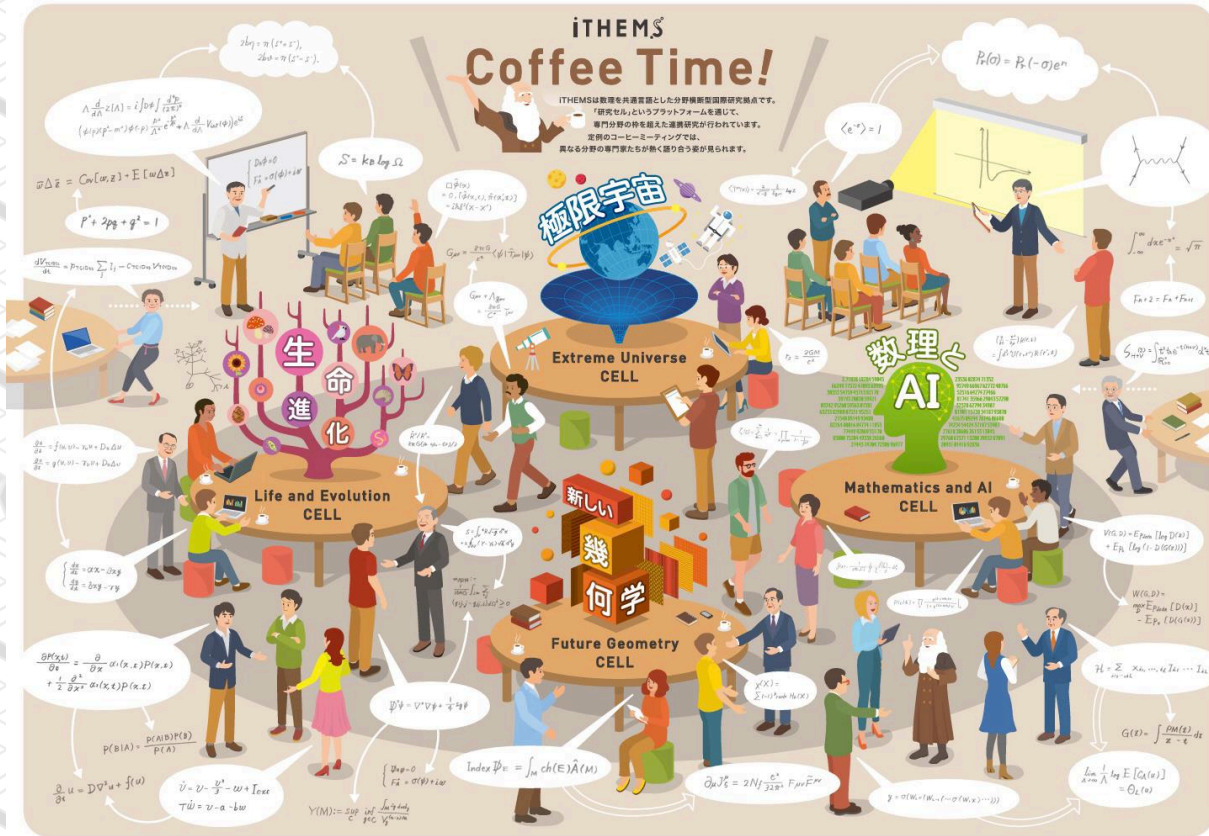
iTHEMS

Coffee Time!

iTHEMSは数理を共通言語とした分野横断型国際研究拠点です。「研究セル」というプラットフォームを通じて、専門分野の枠を超えた連携研究が行われています。定例のコーヒーミーティングでは、異なる分野の専門家たちが熱く語り合う姿が見られます。

極限宇宙

Extreme Universe CELL

生命進化

Life and Evolution CELL

数理とAI

Mathematics and AI CELL

新しい幾何学

Future Geometry CELL

$S = k_B \log \Omega$

$P^2 + 2pq + q^2 = 1$

$\langle e^{-\sigma} \rangle = 1$

$P_F(\sigma) = P_R(-\sigma)e^{\sigma}$

$\int_{-\infty}^{\infty} dx e^{-x^2} = \sqrt{\pi}$

$F_A + 2 = F_V + F_{ext}$

$r_s = \frac{2GM}{c^2}$

$P(B|A) = \frac{P(A|B)P(B)}{P(A)}$

$\frac{\partial}{\partial t} u = D\nabla^2 u + f(u)$

$\Psi^2 \phi = \nabla^* \nabla \phi + \frac{1}{4} s \phi$

$\text{Index } \mathcal{D}_E = \int_M ch(E)\hat{A}(M)$

$\partial_\mu J_5^\mu = 2N_f \frac{e^2}{32\pi^2} F_{\mu\nu}\tilde{F}^{\mu\nu}$

$G(z) = \int \frac{\rho(M(x))}{x - z} dx$

$\lim_{\Lambda \to \infty} \frac{1}{\Lambda} \log E[G_\Lambda(u)] = \Theta_L(u)$

$\dot{v} = v - \frac{v^3}{3} - w + I_{ext}$

$\tau \dot{w} = v - a - bw$

$\begin{cases} \frac{dx}{dt} = \alpha x - \beta xy \\ \frac{dy}{dt} = \delta xy - \gamma y \end{cases}$

$\frac{\partial P(x,t)}{\partial t} = -\frac{\partial}{\partial x} a_1(x,t)P(x,t) + \frac{1}{2}\frac{\partial^2}{\partial x^2} a_2(x,t)P(x,t)$

$\bar{w}\Delta\bar{z} = Cov[w,z] + E[w\Delta z]$

$\begin{cases} D\phi = 0 \\ F_A^+ = \sigma(\phi) + i\omega \end{cases}$

$y = \sigma(W_L \sigma(W_{L-1} \cdots \sigma(W_1 x) \cdots))$

$\mathcal{H} = \sum J_{i_1 \cdots i_p} x_{i_1} \cdots x_{i_p}$

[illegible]